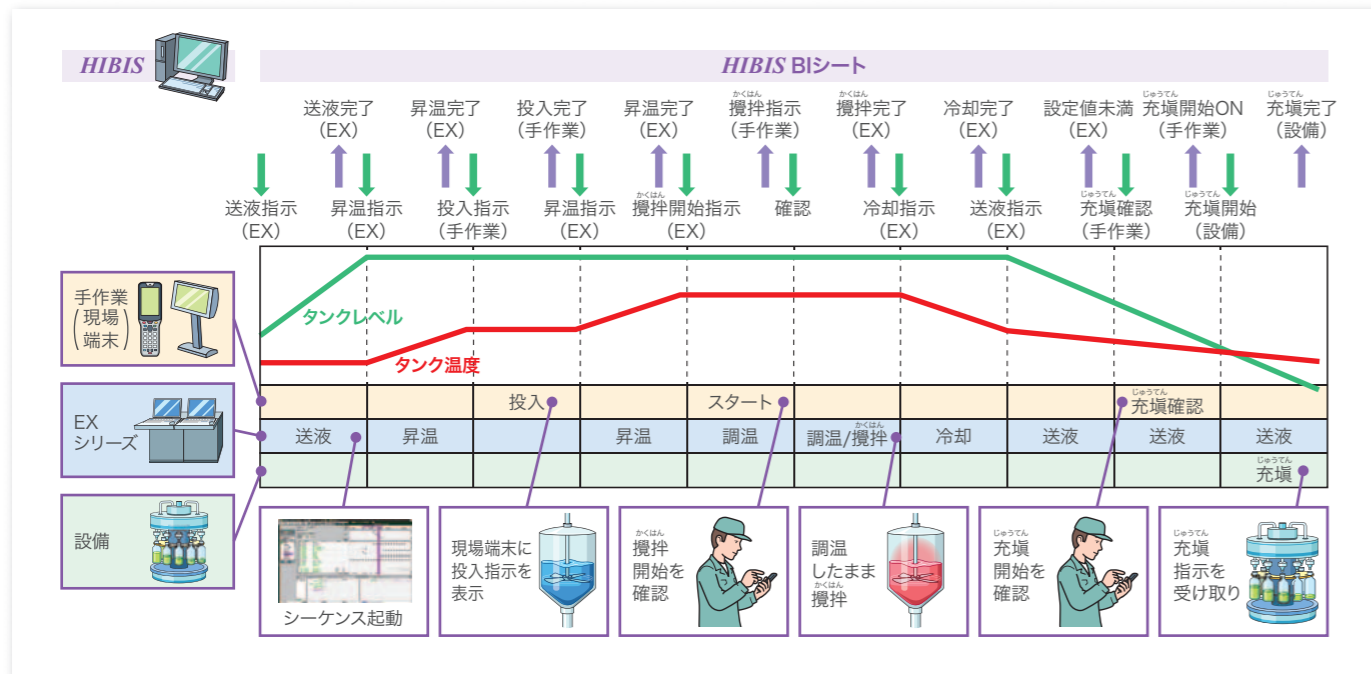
HIBIS

HIBIS BIシート

送液完了（EX） 昇温完了（EX） 投入完了（手作業） 昇温完了（EX） かくはん 攪拌指示（手作業） かくはん 攪拌完了（EX） 冷却完了（EX） 設定値未満（EX） じゅうてん 充填開始ON（手作業） じゅうてん 充填完了（設備）

送液指示（EX） 昇温指示（EX） 投入指示（手作業） 昇温指示（EX） かくはん 攪拌開始指示（EX） 確認 冷却指示（EX） 送液指示（EX） じゅうてん 充填確認（手作業） じゅうてん 充填開始（設備）

タンクレベル

タンク温度

手作業（現場端末）

EXシリーズ

設備

| | | 投入 | | スタート | | | | じゅうてん 充填確認 | |
|---|---|---|---|---|---|---|---|---|---|
| 送液 | 昇温 | | 昇温 | 調温 | 調温/かくはん 攪拌 | 冷却 | 送液 | 送液 | 送液 |
| | | | | | | | | | じゅうてん 充填 |

シーケンス起動

現場端末に投入指示を表示

かくはん 攪拌開始を確認

調温したまま かくはん 攪拌

じゅうてん 充填開始を確認

じゅうてん 充填指示を受け取り